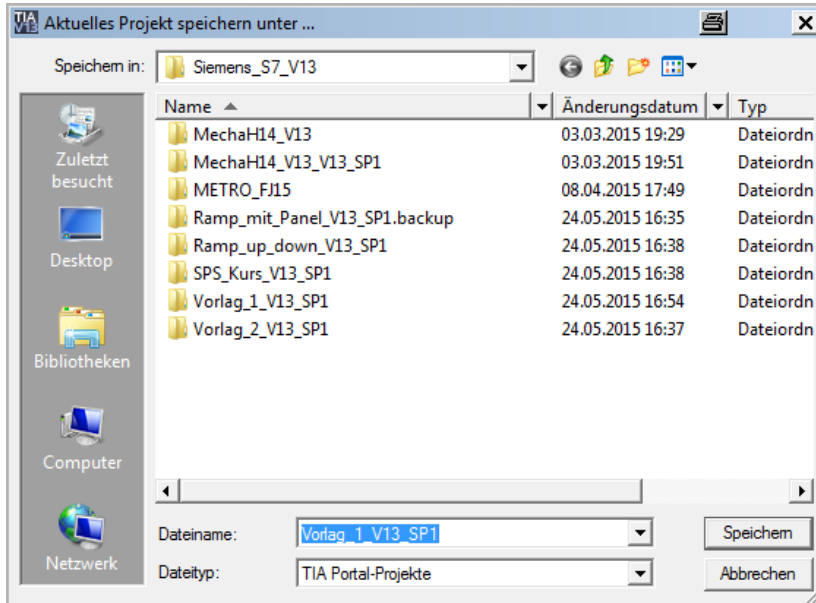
TIA V13 Aktuelles Projekt speichern unter ...

X

Speichern in: Siemens_S7_V13

Zuletzt besucht

Desktop

Bibliotheken

Computer

Netzwerk

| Name | Änderungsdatum | Typ |
|---|---|---|
| MechaH14_V13 | 03.03.2015 19:29 | Dateiordn |
| MechaH14_V13_V13_SP1 | 03.03.2015 19:51 | Dateiordn |
| METRO_FJ15 | 08.04.2015 17:49 | Dateiordn |
| Ramp_mit_Panel_V13_SP1.backup | 24.05.2015 16:35 | Dateiordn |
| Ramp_up_down_V13_SP1 | 24.05.2015 16:38 | Dateiordn |
| SPS_Kurs_V13_SP1 | 24.05.2015 16:38 | Dateiordn |
| Vorlag_1_V13_SP1 | 24.05.2015 16:54 | Dateiordn |
| Vorlag_2_V13_SP1 | 24.05.2015 16:37 | Dateiordn |

Dateiname: Vorlag_1_V13_SP1

Speichern

Dateityp: TIA Portal-Projekte

Abbrechen